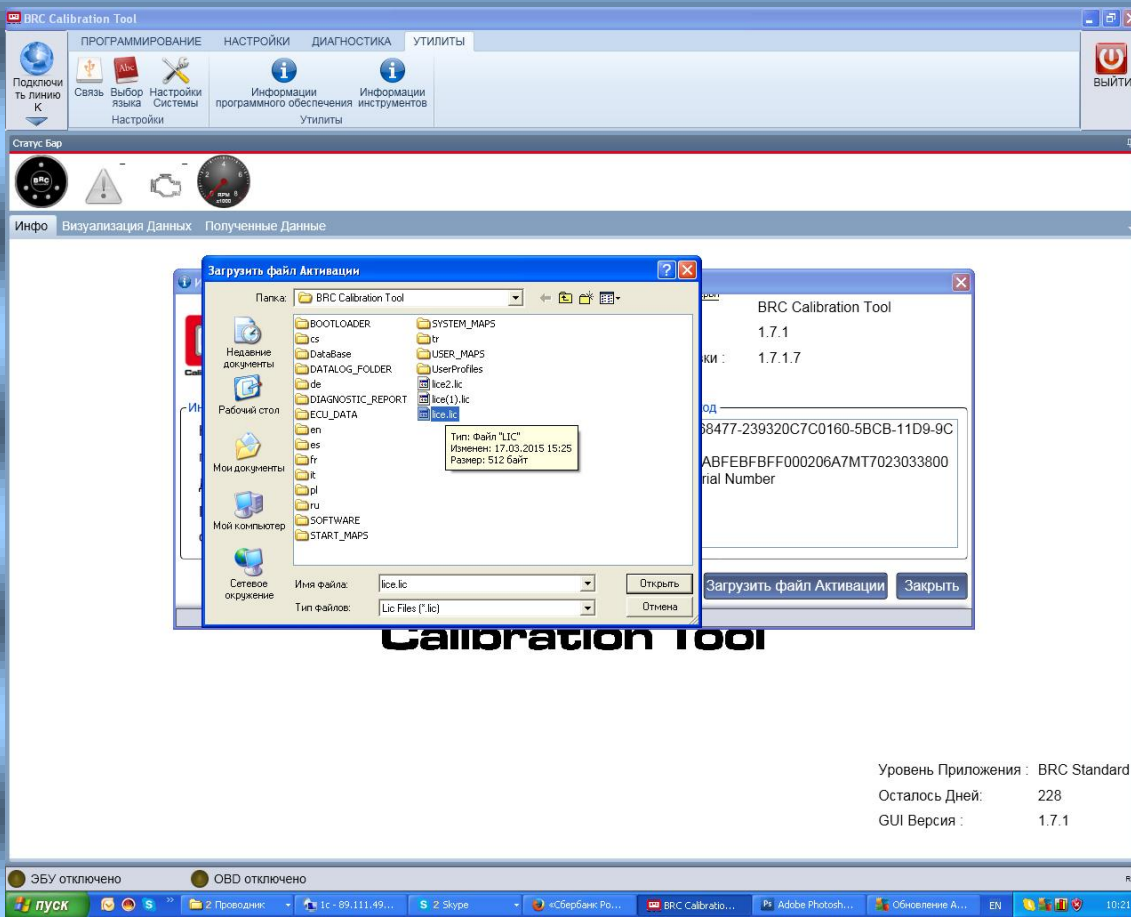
BRC Calibration Tool

ПРОГРАММИРОВАНИЕ НАСТРОЙКИ ДИАГНОСТИКА УТИЛИТЫ

Подключить линию К

Связь Выбор языка Настройки Системы
Настройки

Информации программного обеспечения Информации инструментов
Утилиты

ВЫЙТИ

Статус Бар

RPM x1000

Инфо Визуализация Данных Полученные Данные

Загрузить файл Активации

Папка: BRC Calibration Tool

Недавние документы
Рабочий стол
Мои документы
Мой компьютер
Сетевое окружение

BOOTLOADER
cs
DataBase
DATALOG_FOLDER
de
DIAGNOSTIC_REPORT
ECU_DATA
en
es
fr
it
pl
ru
SOFTWARE
START_MAPS
SYSTEM_MAPS
tr
USER_MAPS
UserProfiles
lice2.lic
lice(1).lic
lice.lic

Тип: Файл "LIC"
Изменен: 17.03.2015 15:25
Размер: 512 байт

Имя файла: lice.lic
Тип файлов: Lic Files (*.lic)

Открыть
Отмена

BRC Calibration Tool
1.7.1
ки : 1.7.1.7
од
68477-239320C7C0160-5BCB-11D9-9C
ABFEBFBFF000206A7MT7023033800
rial Number

Загрузить файл Активации
Закрыть

Calibration Tool

Уровень Приложения : BRC Standard
Осталось Дней: 228
GUI Версия : 1.7.1

ЭБУ отключено
OBD отключено

пуск
2 Проводник
1с - 89.111.49...
2 Skype
«Сбербанк Ро...
BRC Calibratio...
Adobe Photosh...
Обновление А...
EN
10:21